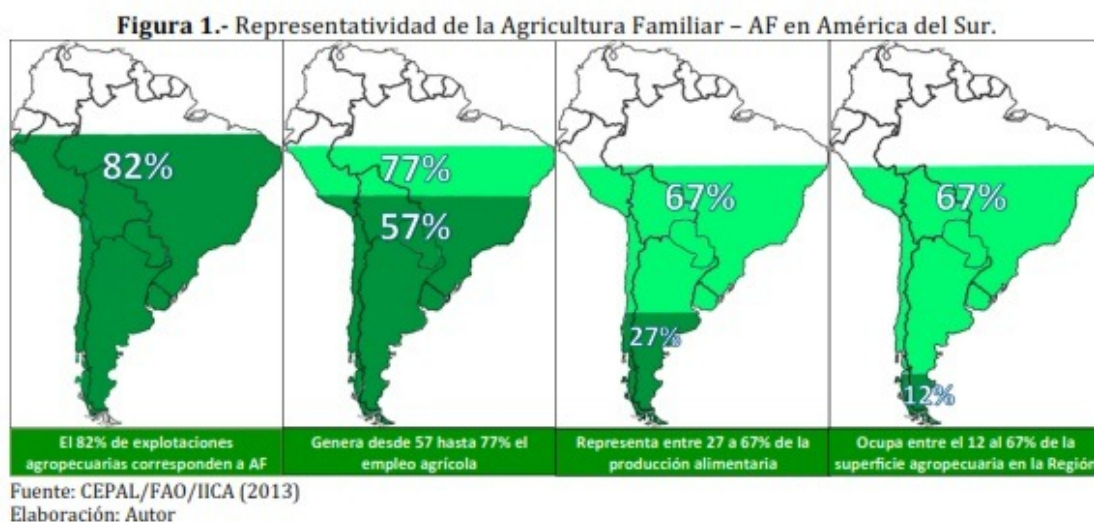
**Figura 1.-** Representatividad de la Agricultura Familiar – AF en América del Sur.

82%

El 82% de explotaciones agropecuarias corresponden a AF

77%

57%

Genera desde 57 hasta 77% el empleo agrícola

67%

27%

Representa entre 27 a 67% de la producción alimentaria

67%

12%

Ocupa entre el 12 al 67% de la superficie agropecuaria en la Región

Fuente: CEPAL/FAO/IICA (2013)
Elaboración: Autor